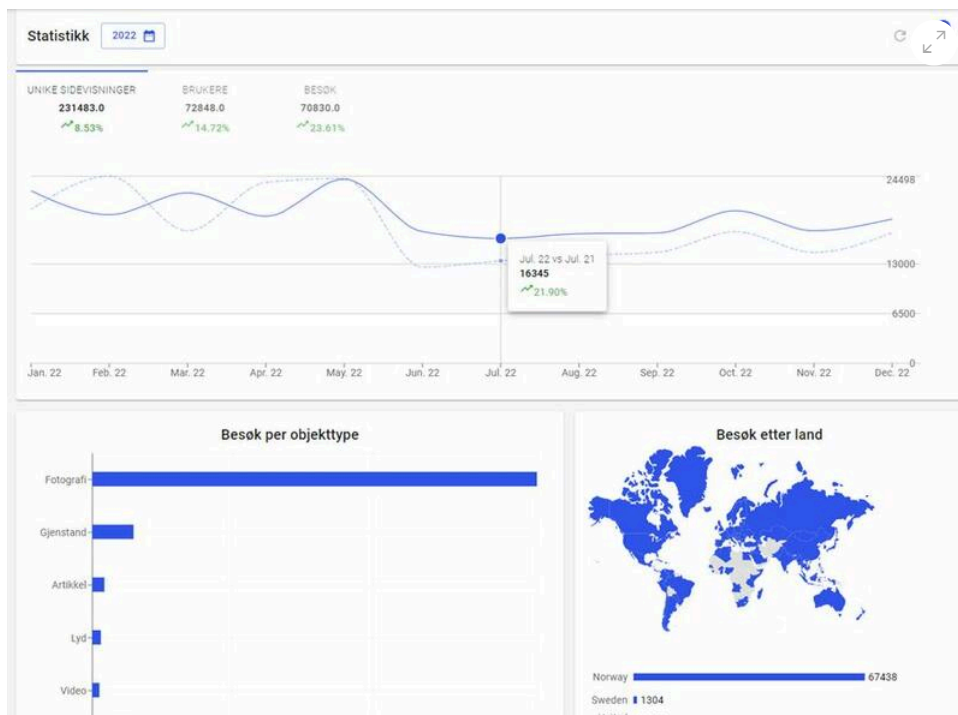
Statistikk 2022

UNIKE SIDEVISNINGER
231483.0
8.53%

BRUKERE
72848.0
14.72%

BESØK
70830.0
23.61%

24498
13000
6500
0

Jul. 22 vs Jul. 21
16345
21.90%

Jan. 22 Feb. 22 Mar. 22 Apr. 22 May. 22 Jun. 22 Jul. 22 Aug. 22 Sep. 22 Oct. 22 Nov. 22 Dec. 22

Besøk per objekttype

Fotografi
Gjenstand
Artikkel
Lyd
Video

Besøk etter land

Norway 67438
Sweden 1304